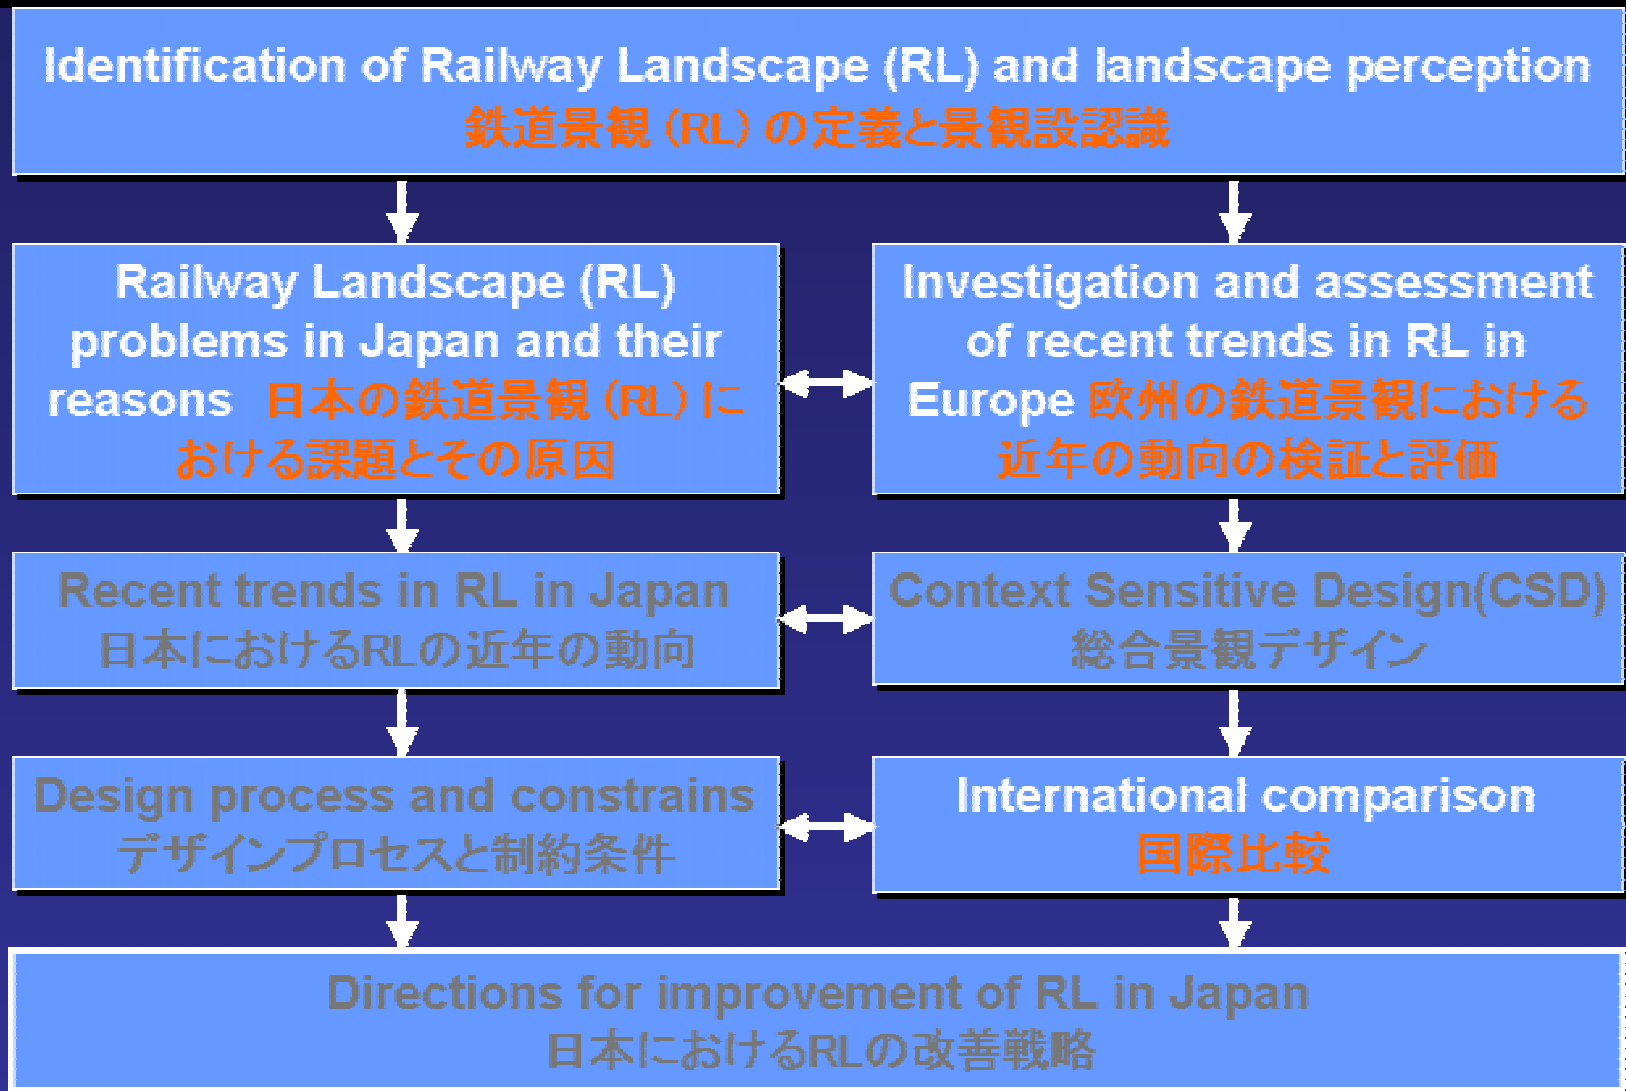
Identification of Railway Landscape (RL) and landscape perception
鉄道景観（RL）の定義と景観認識

Railway Landscape (RL) problems in Japan and their reasons 日本の鉄道景観（RL）における課題とその原因

Investigation and assessment of recent trends in RL in Europe 欧州の鉄道景観における近年の動向の検証と評価

Recent trends in RL in Japan
日本におけるRLの近年の動向

Context Sensitive Design(CSD)
総合景観デザイン

Design process and constrains
デザインプロセスと制約条件

International comparison
国際比較

Directions for improvement of RL in Japan
日本におけるRLの改善戦略